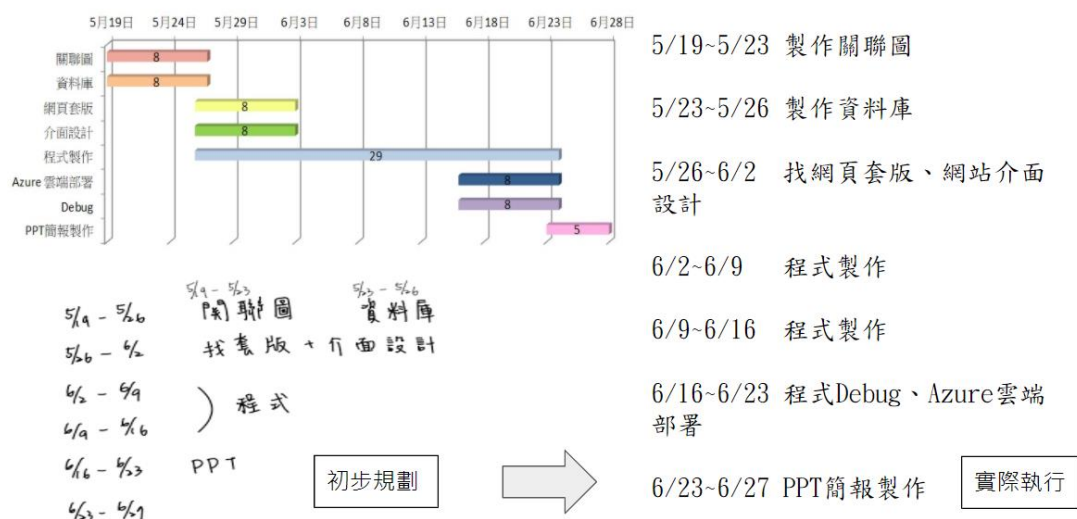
5月19日 5月24日 5月29日 6月3日 6月8日 6月13日 6月18日 6月23日 6月28日

關聯圖 8
資料庫 8
網頁套版 8
介面設計 8
程式製作 29
Azure雲端部署 8
Debug 8
PPT簡報製作 5

5/19~5/23 製作關聯圖

5/23~5/26 製作資料庫

5/26~6/2 找網頁套版、網站介面設計

6/2~6/9 程式製作

6/9~6/16 程式製作

6/16~6/23 程式Debug、Azure雲端部署

6/23~6/27 PPT簡報製作

實際執行

5/19 - 5/23 5/23 - 5/26
5/19 - 5/26 關聯圖 資料庫
5/26 - 6/2 找套版 + 介面設計
6/2 - 6/9
6/9 - 6/16 ) 程式
6/16 - 6/23 PPT
6/23 - 6/27

初步規劃